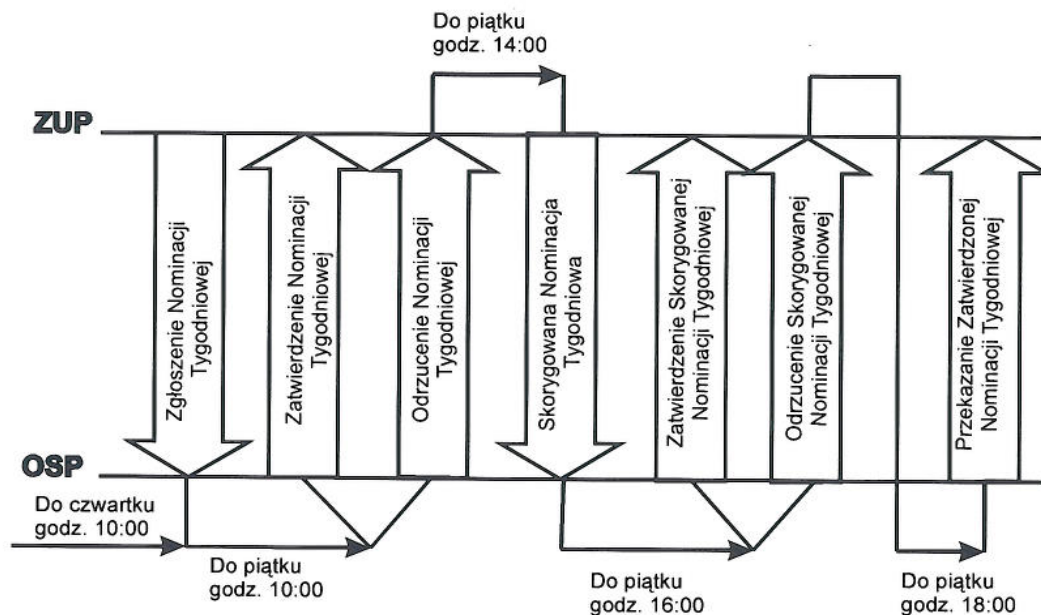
Do piątku godz. 14:00

ZUP

Zgłoszenie Nominacji Tygodniowej

Zatwierdzenie Nominacji Tygodniowej

Odrzucenie Nominacji Tygodniowej

Skorygowana Nominacja Tygodniowa

Zatwierdzenie Skorygowanej Nominacji Tygodniowej

Odrzucenie Skorygowanej Nominacji Tygodniowej

Przekazanie Zatwierdzonej Nominacji Tygodniowej

OSP

Do czwartku godz. 10:00

Do piątku godz. 10:00

Do piątku godz. 16:00

Do piątku godz. 18:00